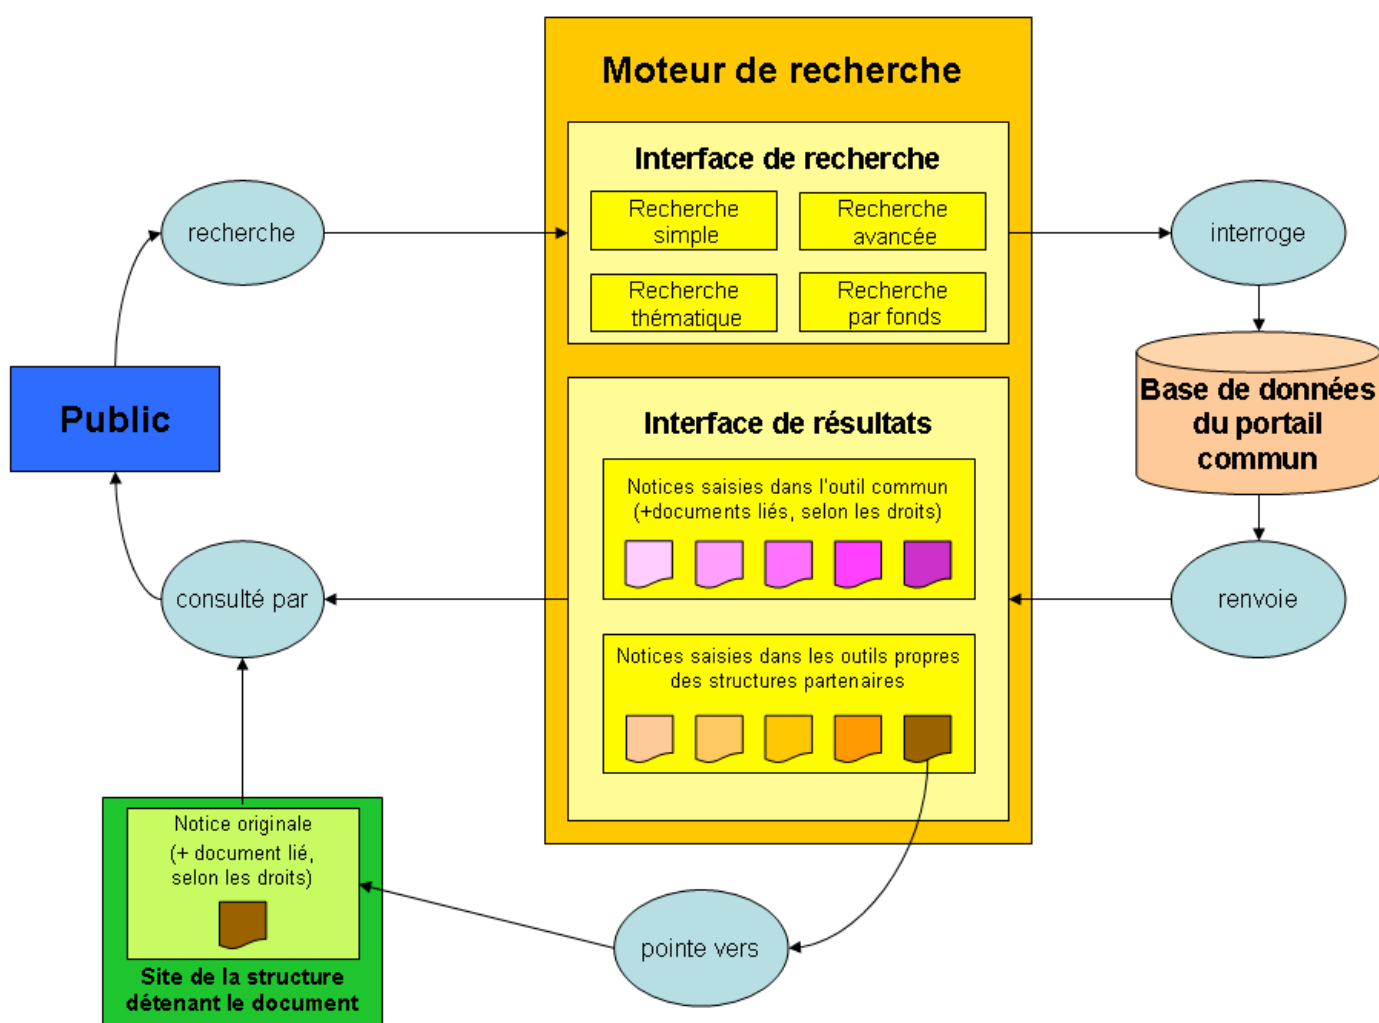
Moteur de recherche

Interface de recherche

Recherche simple

Recherche avancée

Recherche thématique

Recherche par fonds

Interface de résultats

Notices saisies dans l'outil commun (+documents liés, selon les droits)

Notices saisies dans les outils propres des structures partenaires

recherche

Public

consulté par

interroge

Base de données du portail commun

renvoie

Notice originale (+ document lié, selon les droits)

Site de la structure détenant le document

pointe vers